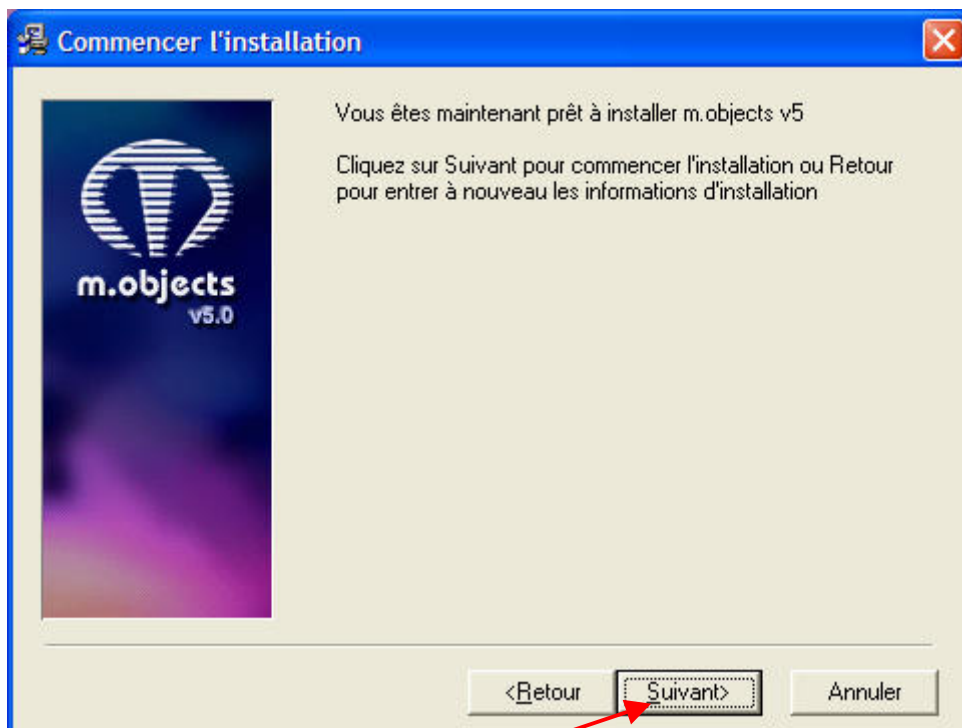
Commencer l'installation

m.objects
v5.0

Vous êtes maintenant prêt à installer m.objects v5

Cliquez sur Suivant pour commencer l'installation ou Retour pour entrer à nouveau les informations d'installation

<Retour
Suivant>
Annuler